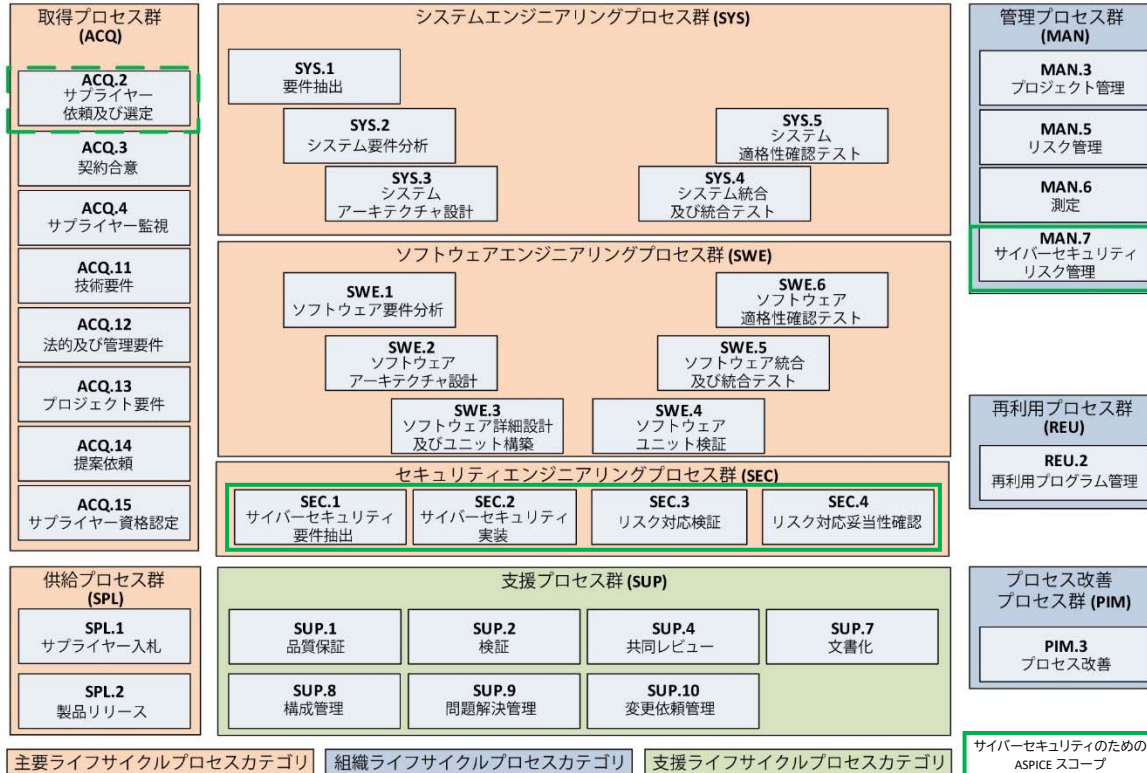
取得プロセス群
(ACQ)

ACQ.2
サプライヤー
依頼及び選定

ACQ.3
契約合意

ACQ.4
サプライヤー監視

ACQ.11
技術要件

ACQ.12
法的及び管理要件

ACQ.13
プロジェクト要件

ACQ.14
提案依頼

ACQ.15
サプライヤー資格認定

システムエンジニアリングプロセス群 (SYS)

SYS.1
要件抽出

SYS.2
システム要件分析

SYS.3
システム
アーキテクチャ設計

SYS.4
システム統合
及び統合テスト

SYS.5
システム
適格性確認テスト

ソフトウェアエンジニアリングプロセス群 (SWE)

SWE.1
ソフトウェア要件分析

SWE.2
ソフトウェア
アーキテクチャ設計

SWE.3
ソフトウェア詳細設計
及びユニット構築

SWE.4
ソフトウェア
ユニット検証

SWE.5
ソフトウェア統合
及び統合テスト

SWE.6
ソフトウェア
適格性確認テスト

セキュリティエンジニアリングプロセス群 (SEC)

SEC.1
サイバーセキュリティ
要件抽出

SEC.2
サイバーセキュリティ
実装

SEC.3
リスク対応検証

SEC.4
リスク対応妥当性確認

管理プロセス群
(MAN)

MAN.3
プロジェクト管理

MAN.5
リスク管理

MAN.6
測定

MAN.7
サイバーセキュリティ
リスク管理

再利用プロセス群
(REU)

REU.2
再利用プログラム管理

供給プロセス群
(SPL)

SPL.1
サプライヤー入札

SPL.2
製品リリース

支援プロセス群 (SUP)

SUP.1
品質保証

SUP.2
検証

SUP.4
共同レビュー

SUP.7
文書化

SUP.8
構成管理

SUP.9
問題解決管理

SUP.10
変更依頼管理

プロセス改善
プロセス群 (PIM)

PIM.3
プロセス改善

主要ライフサイクルプロセスカテゴリ　組織ライフサイクルプロセスカテゴリ　支援ライフサイクルプロセスカテゴリ

サイバーセキュリティのための
ASPICE スコープ